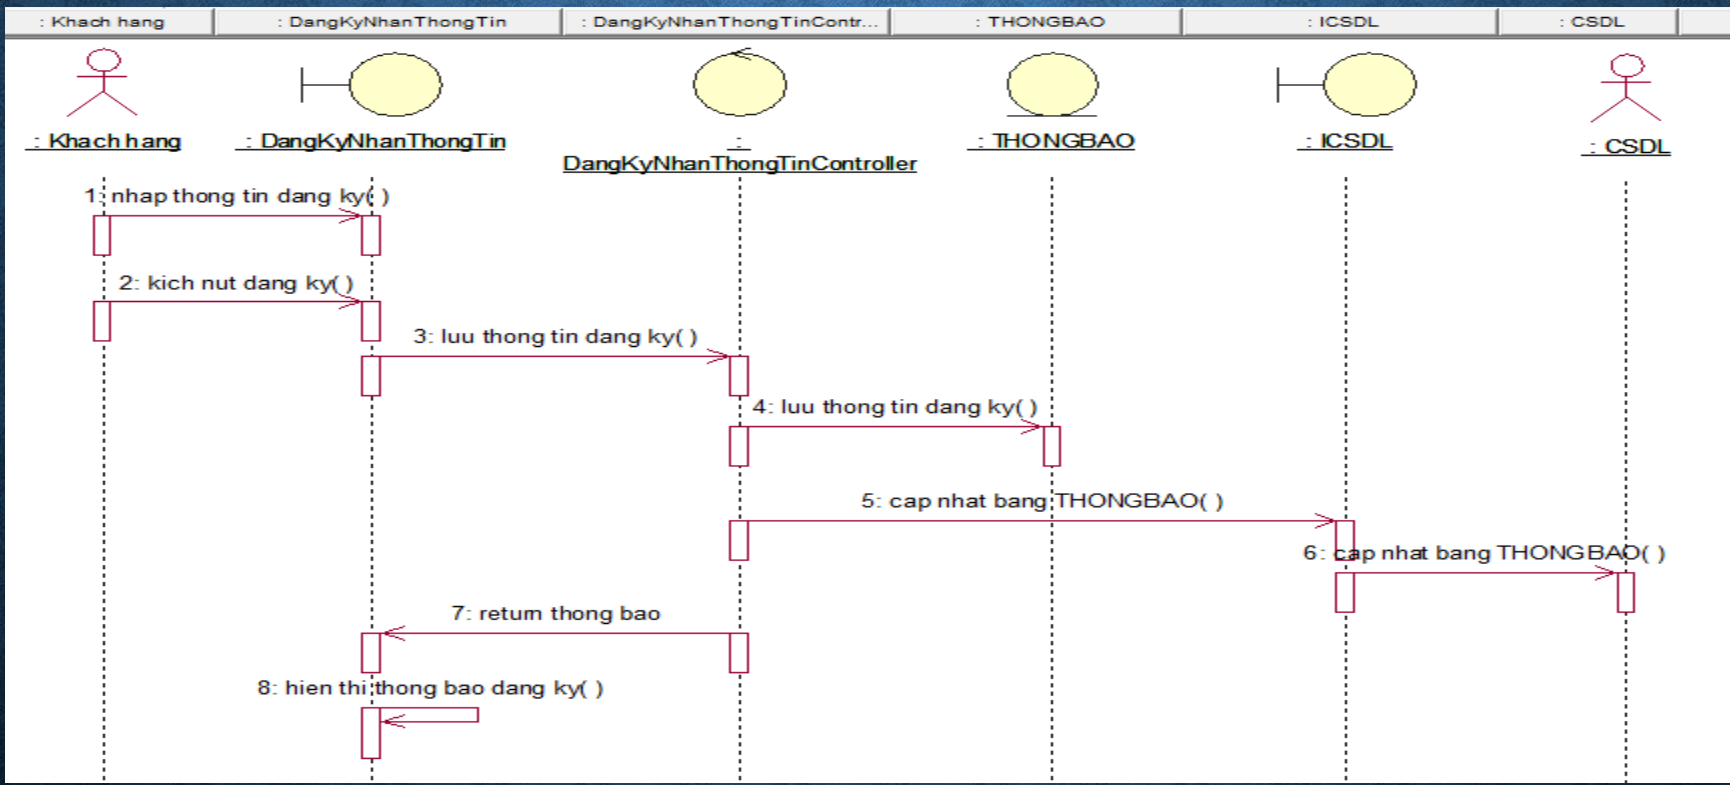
: Khach hang | : DangKyNhanThongTin | : DangKyNhanThongTinContr... | : THONGBAO | : ICSDL | : CSDL

: Khach hang

: DangKyNhanThongTin

: DangKyNhanThongTinController

: THONGBAO

: ICSDL

: CSDL

1: nhap thong tin dang ky( )

2: kich nut dang ky( )

3: luu thong tin dang ky( )

4: luu thong tin dang ky( )

5: cap nhat bang THONGBAO( )

6: cap nhat bang THONGBAO( )

7: return thong bao

8: hien thi thong bao dang ky( )